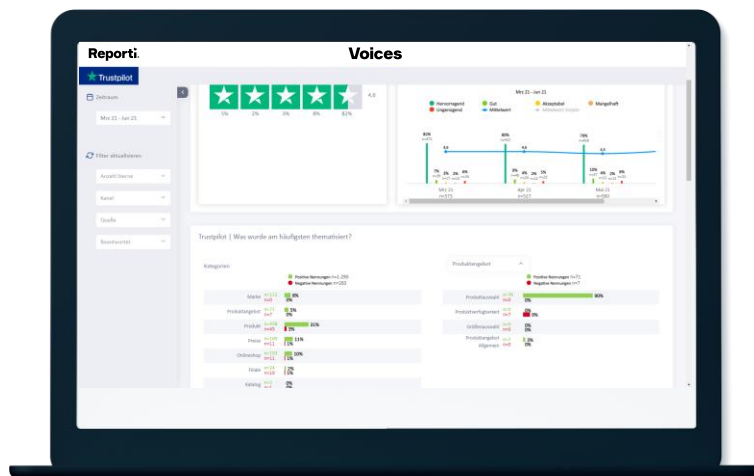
Reporti. Voices

Trustpilot

Zeitraum

Mrz 21 - Jun 21

Filter aktualisieren

Anzahl Sterne

Kanal

Quelle

Beantwortet

4,0

5% 2% 3% 8% 82%

Mrz 21 - Jun 21

Hervorragend Gut Akzeptabel Mangelhaft Ungenügend Mittelwert Mittelwert Vorjahr

81%

80%

78%

4,6

4,6

4,6

Mrz 21 n=573

Apr 21 n=527

Mai 21 n=580

Trustpilot | Was wurde am häufigsten thematisiert?

Kategorien

Positive Nennungen n=1.299
Negative Nennungen n=202

Marke 8%

Produktangebot 5%

Produkt 35%

Preise 11%

Onlineshop 10%

Filiale 2%

Katalog 0%

Produktangebot

Positive Nennungen n=71
Negative Nennungen n=7

Produktauswahl 80%

Produktverfügbarkeit 0%

Größenauswahl 0%

Produktangebot Allgemein 0%